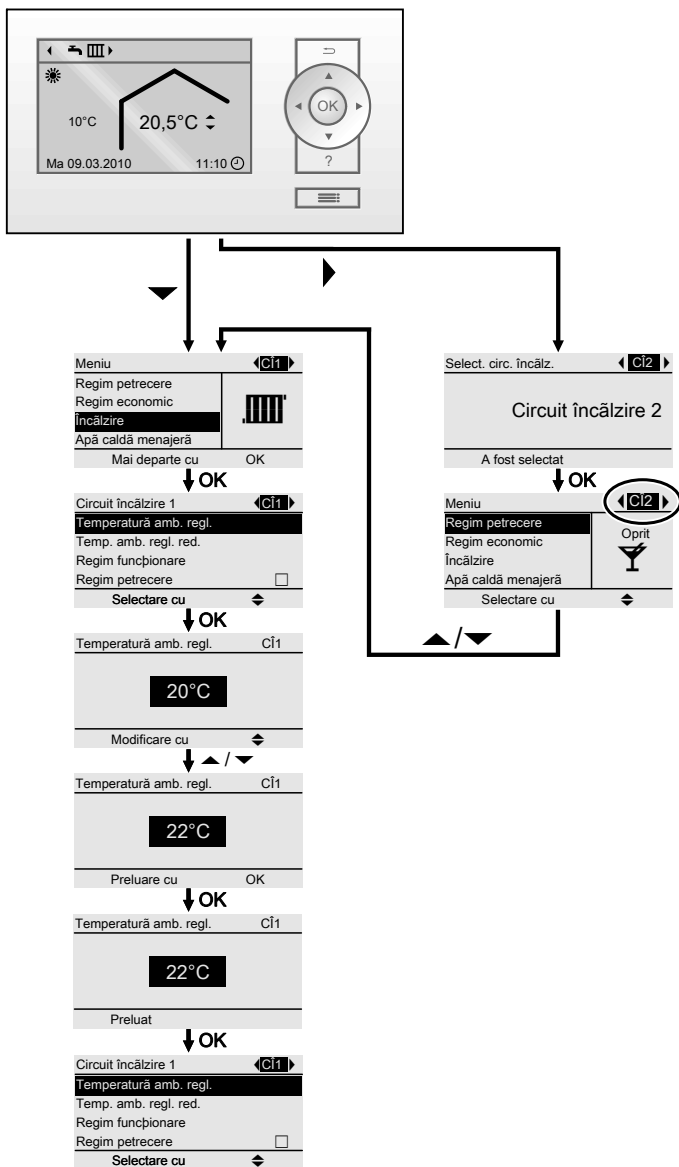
10°C
20,5°C
Ma 09.03.2010
11:10
OK
?

Meniu
CÎ1
Regim petrecere
Regim economic
Încălzire
Apă caldă menajeră
Mai departe cu OK

OK

Circuit încălzire 1
CÎ1
Temperatură amb. regl.
Temp. amb. regl. red.
Regim funcţionare
Regim petrecere
Selectare cu

OK

Temperatură amb. regl. CÎ1
20°C
Modificare cu

Temperatură amb. regl. CÎ1
22°C
Preluare cu OK

OK

Temperatură amb. regl. CÎ1
22°C
Preluat

OK

Circuit încălzire 1
CÎ1
Temperatură amb. regl.
Temp. amb. regl. red.
Regim funcţionare
Regim petrecere
Selectare cu

Select. circ. încălz.
CÎ2
Circuit încălzire 2
A fost selectat

OK

Meniu
CÎ2
Regim petrecere
Regim economic
Încălzire
Apă caldă menajeră
Oprit
Selectare cu